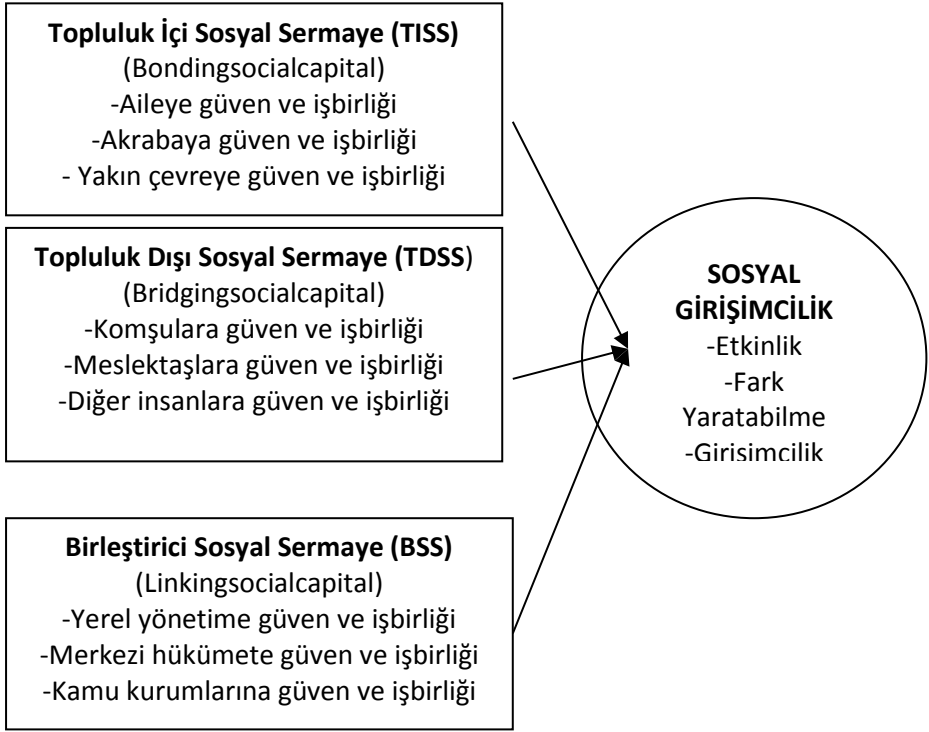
**Topluluk İçi Sosyal Sermaye (TISS)**
(Bondingsocialcapital)
-Aileye güven ve işbirliği
-Akrabaya güven ve işbirliği
- Yakın çevreye güven ve işbirliği

**Topluluk Dışı Sosyal Sermaye (TDSS)**
(Bridgingsocialcapital)
-Komşulara güven ve işbirliği
-Meslektaşlara güven ve işbirliği
-Diğer insanlara güven ve işbirliği

**Birleştirici Sosyal Sermaye (BSS)**
(Linkingsocialcapital)
-Yerel yönetime güven ve işbirliği
-Merkezi hükümete güven ve işbirliği
-Kamu kurumlarına güven ve işbirliği

**SOSYAL GİRİŞİMCİLİK**
-Etkinlik
-Fark Yaratabilme
-Girisimcilik